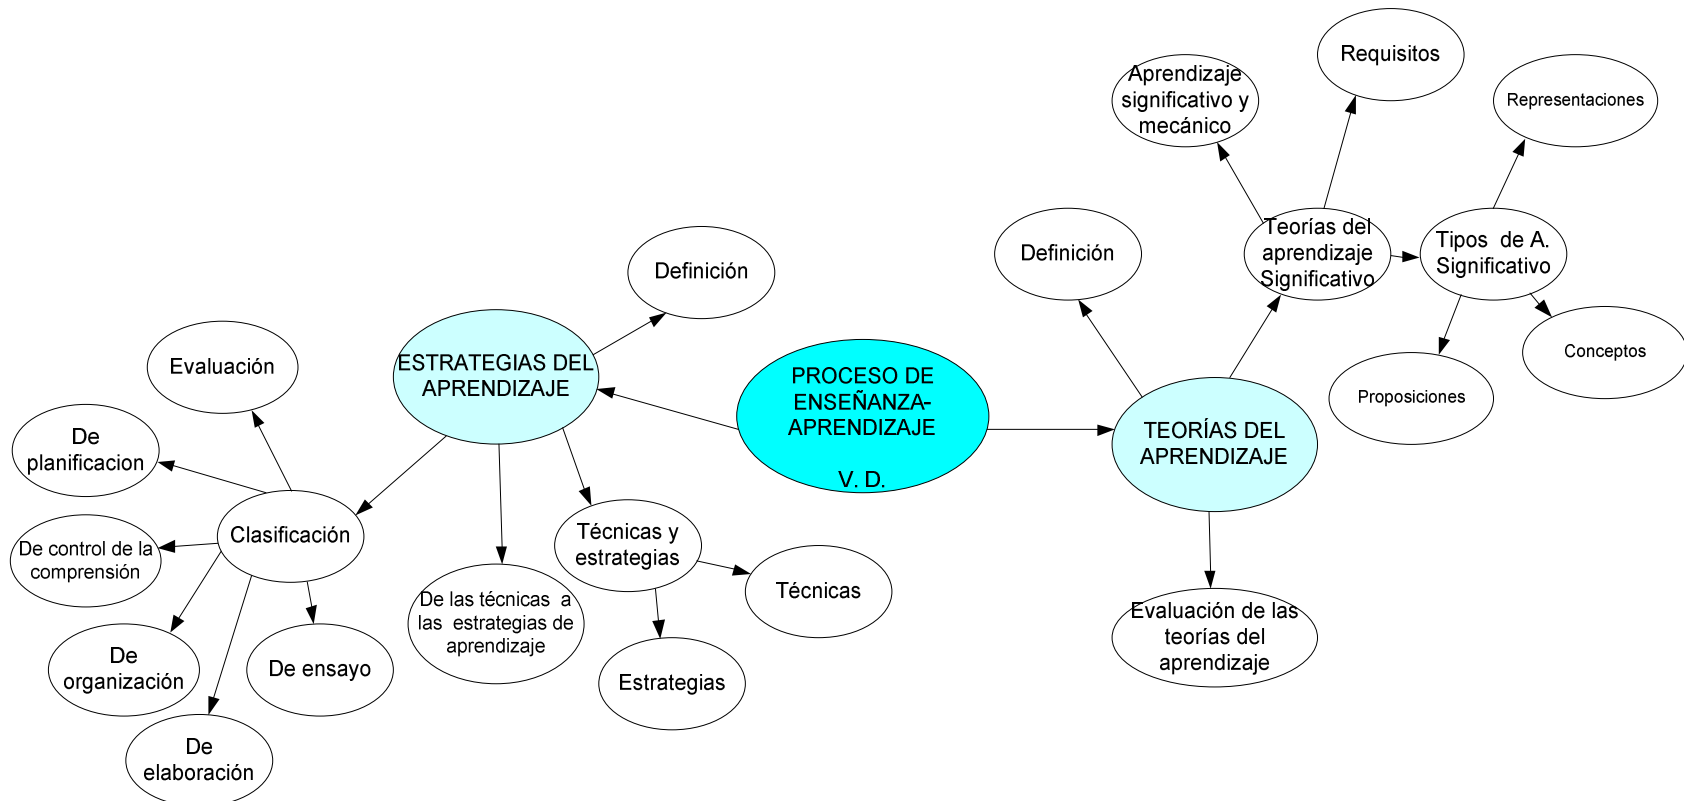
PROCESO DE ENSEÑANZA-APRENDIZAJE

V. D.

ESTRATEGIAS DEL APRENDIZAJE

Definición

Clasificación

Evaluación

De planificacion

De control de la comprensión

De organización

De elaboración

De ensayo

De las técnicas a las estrategias de aprendizaje

Técnicas y estrategias

Técnicas

Estrategias

TEORÍAS DEL APRENDIZAJE

Definición

Teorías del aprendizaje Significativo

Aprendizaje significativo y mecánico

Requisitos

Tipos de A. Significativo

Representaciones

Conceptos

Proposiciones

Evaluación de las teorías del aprendizaje